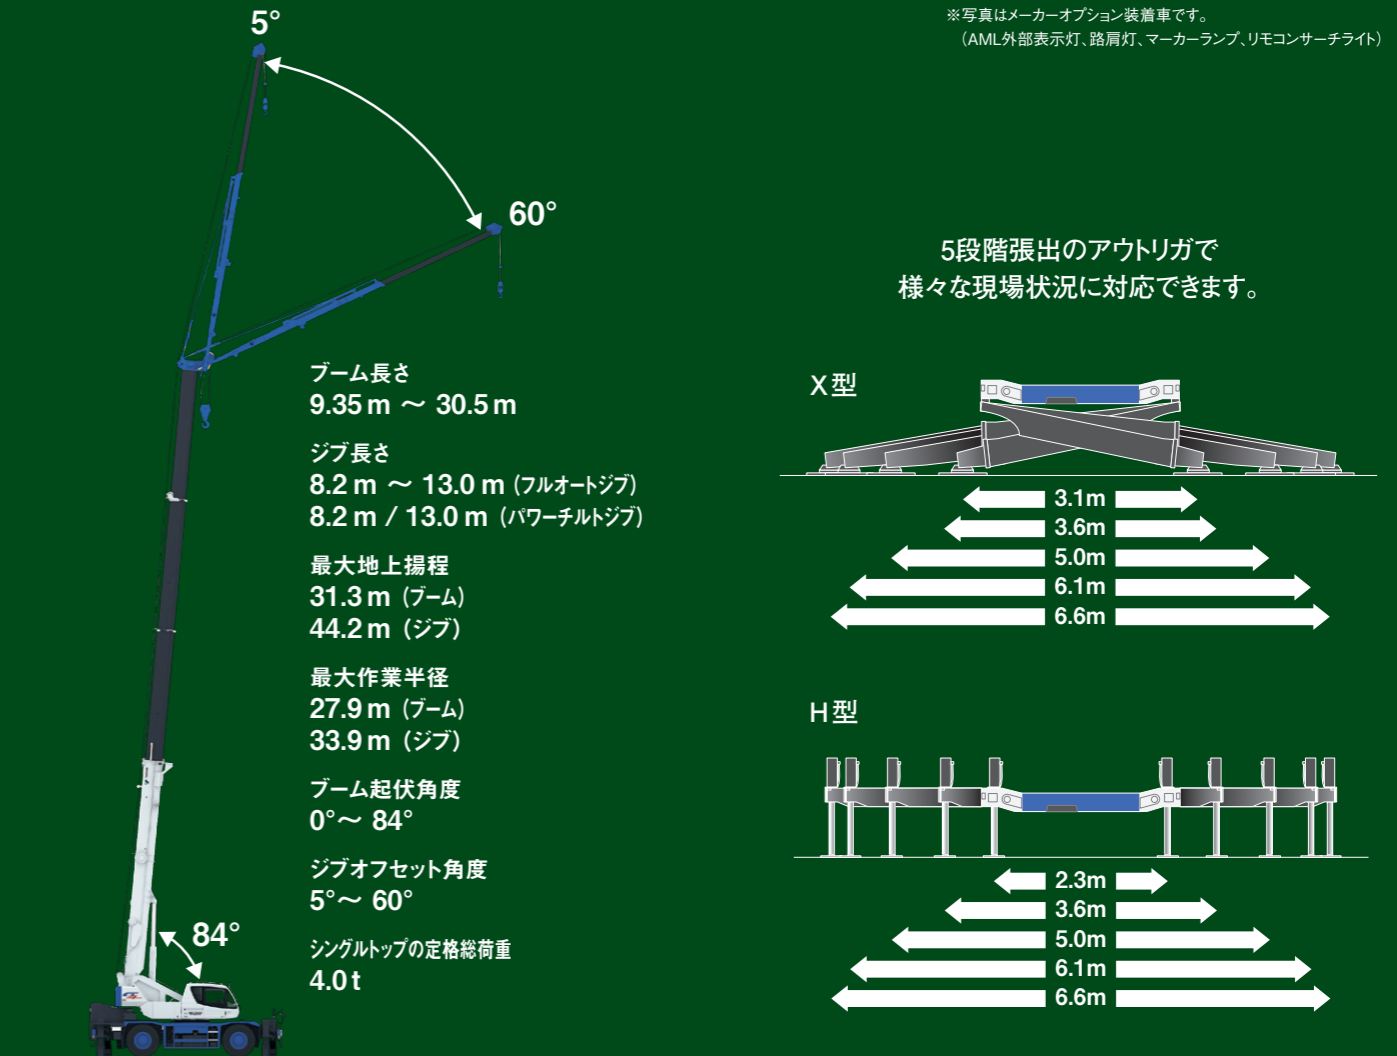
※写真はメーカーオプション装着車です。
（AML外部表示灯、路肩灯、マーカーランプ、リモコンサーチライト）

5°

60°

5段階張出のアウトリガで
様々な現場状況に対応できます。

ブーム長さ
9.35 m 〜 30.5 m

ジブ長さ
8.2 m 〜 13.0 m（フルオートジブ）
8.2 m / 13.0 m（パワーチルトジブ）

最大地上揚程
31.3 m（ブーム）
44.2 m（ジブ）

最大作業半径
27.9 m（ブーム）
33.9 m（ジブ）

ブーム起伏角度
0°〜 84°

ジブオフセット角度
5°〜 60°

シングルトップの定格総荷重
4.0 t

84°

X型

3.1m
3.6m
5.0m
6.1m
6.6m

H型

2.3m
3.6m
5.0m
6.1m
6.6m